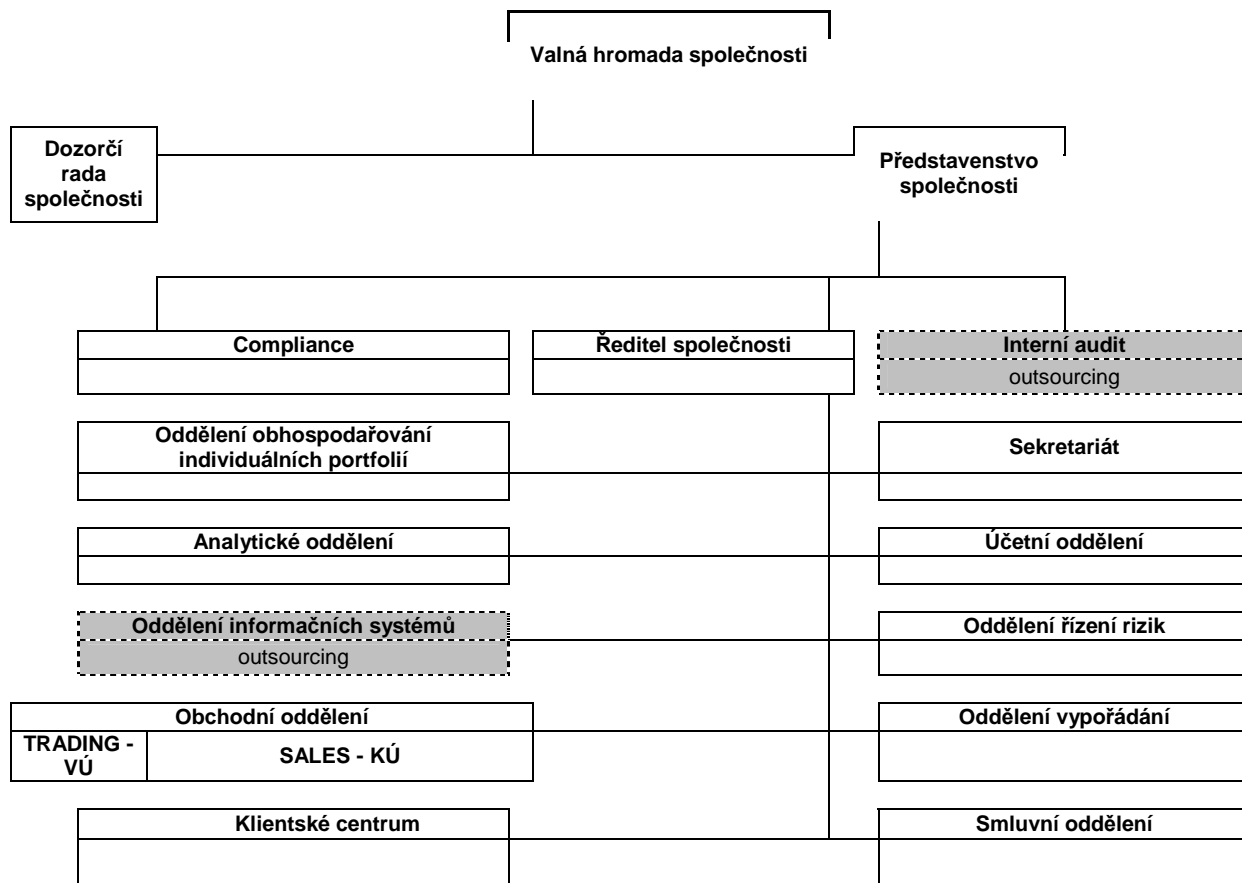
Valná hromada společnosti

Dozorčí rada společnosti

Představenstvo společnosti

Compliance

Ředitel společnosti

Interní audit
outsourcing

Oddělení obhospodařování individuálních portfolií

Sekretariát

Analytické oddělení

Účetní oddělení

Oddělení informačních systémů
outsourcing

Oddělení řízení rizik

Obchodní oddělení
TRADING - VÚ
SALES - KÚ

Oddělení vypořádání

Klientské centrum

Smluvní oddělení